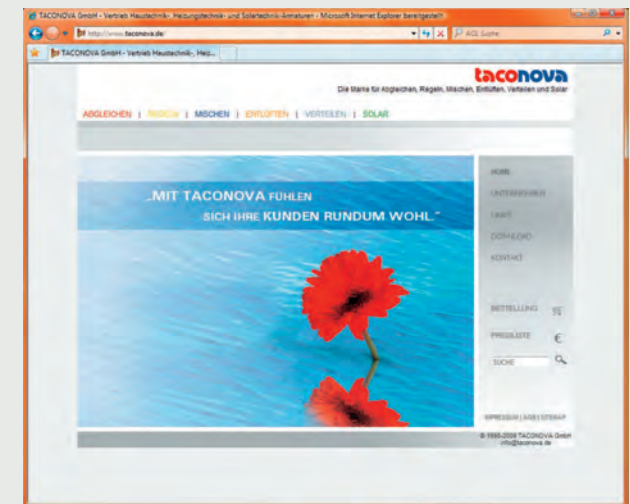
TACONOVA GmbH - Vertrieb Haustechnik-, Heizungstechnik- und Solartechnik-Armaturen - Microsoft Internet Explorer bereitgestellt

http://www.taconova.de/

AOL Suche

TACONOVA GmbH - Vertrieb Haustechnik-, Hei...

taconova

Die Marke für Abgleichen, Regeln, Mischen, Entlüften, Verteilen und Solar

ABGLEICHEN | REGELN | MISCHEN | ENTLÜFTEN | VERTEILEN | SOLAR

„MIT TACONOVA FÜHLEN SICH IHRE KUNDEN RUNDUM WOHL."

HOME

UNTERNEHMEN

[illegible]

DOWNLOAD

KONTAKT

BESTELLUNG

PREISLISTE

€

SUCHE

IMPRESSUM | AGB | SITEMAP

© 1995-2009 TACONOVA GmbH
info@taconova.de